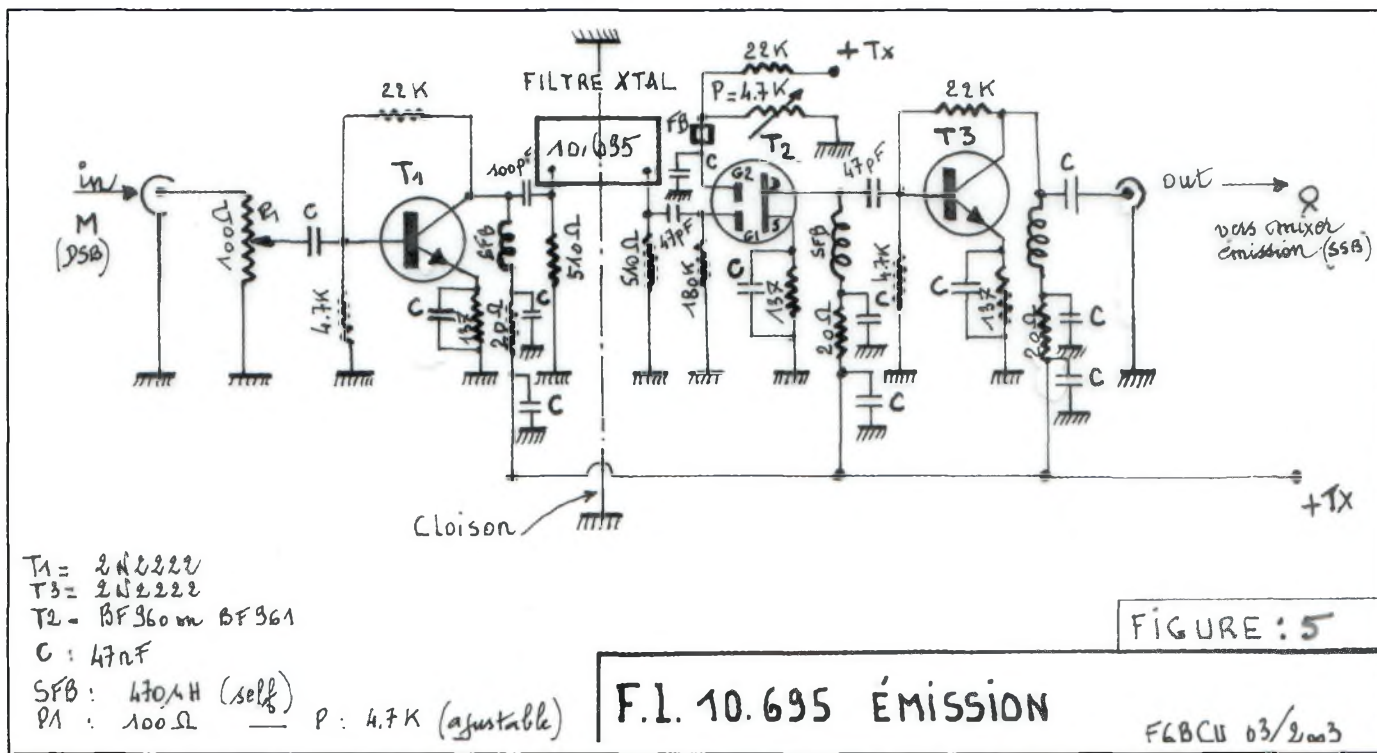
22K
FILTRE XTAL
22K
+Tx
P=4.7K
22K
in
M
(DSB)
100Ω
P1
C
T1
100pF
10.695
FB
C
T2
G2
D
G1
S
47pF
T3
C
out
vers mixer émission (SSB)
4.7K
C
13K
SFB
22Ω
C
510Ω
C
510Ω
47pF
180K
C
13K
SFB
22Ω
C
4.7K
C
C
13K
22Ω
C
C
Cloison
+TX
T1 = 2N2222
T3 = 2N2222
T2 = BF960 ou BF961
C : 47nF
SFB : 470µH (self)
P1 : 100Ω — P : 4.7K (ajustable)
FIGURE : 5
F.I. 10.695 ÉMISSION
F6BCU 03/2003